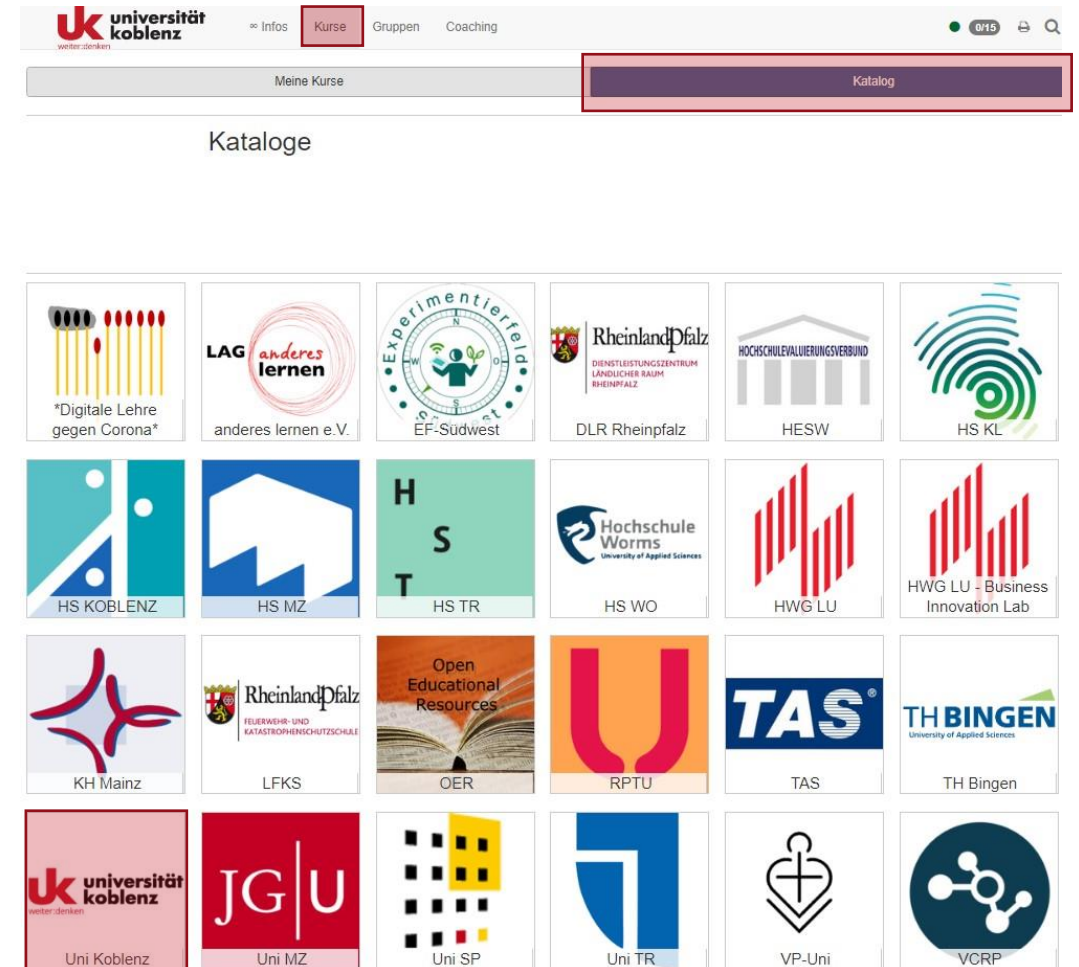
uk universität koblenz weiter:denken

∞ Infos Kurse Gruppen Coaching 0/15

Meine Kurse Katalog

Kataloge

*Digitale Lehre gegen Corona*

LAG anderes lernen

anderes lernen e.V.

Experimentierfeld Südwest

EF-Südwest

Rheinland Pfalz DIENSTLEISTUNGSZENTRUM LÄNDLICHER RAUM RHEINPFALZ

DLR Rheinpfalz

HOCHSCHULEVALUIERUNGSVERBUND

HESW

HS KL

HS KOBLENZ

HS MZ

H S T

HS TR

Hochschule Worms University of Applied Sciences

HS WO

HWG LU

HWG LU - Business Innovation Lab

KH Mainz

Rheinland Pfalz FEUERWEHR- UND KATASTROPHENSCHUTZSCHULE

LFKS

Open Educational Resources

OER

RPTU

TAS

TAS

TH BINGEN University of Applied Sciences

TH Bingen

uk universität koblenz weiter:denken

Uni Koblenz

JG|U

Uni MZ

Uni SP

Uni TR

VP-Uni

VCRP